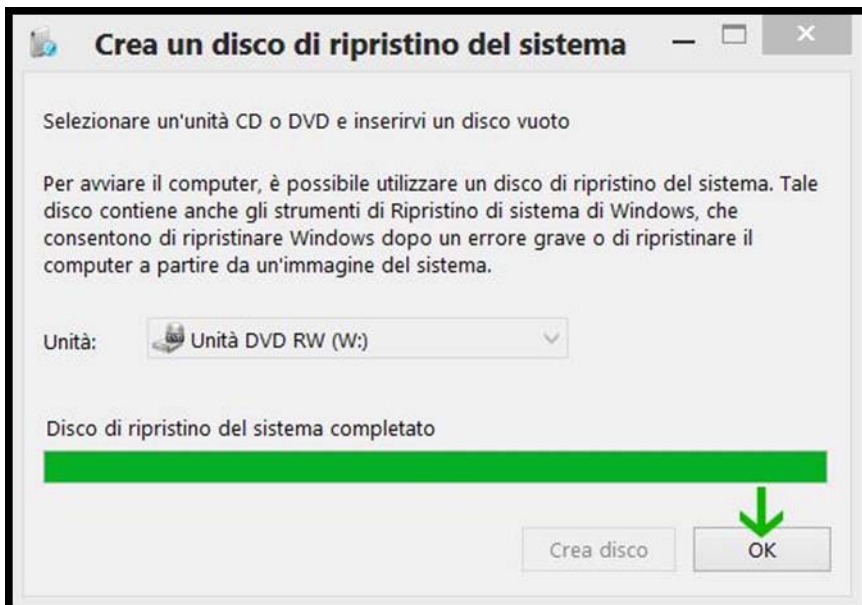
Crea un disco di ripristino del sistema

Selezionare un'unità CD o DVD e inserirvi un disco vuoto

Per avviare il computer, è possibile utilizzare un disco di ripristino del sistema. Tale disco contiene anche gli strumenti di Ripristino di sistema di Windows, che consentono di ripristinare Windows dopo un errore grave o di ripristinare il computer a partire da un'immagine del sistema.

Unità: Unità DVD RW (W:)

Disco di ripristino del sistema completato

Crea disco OK